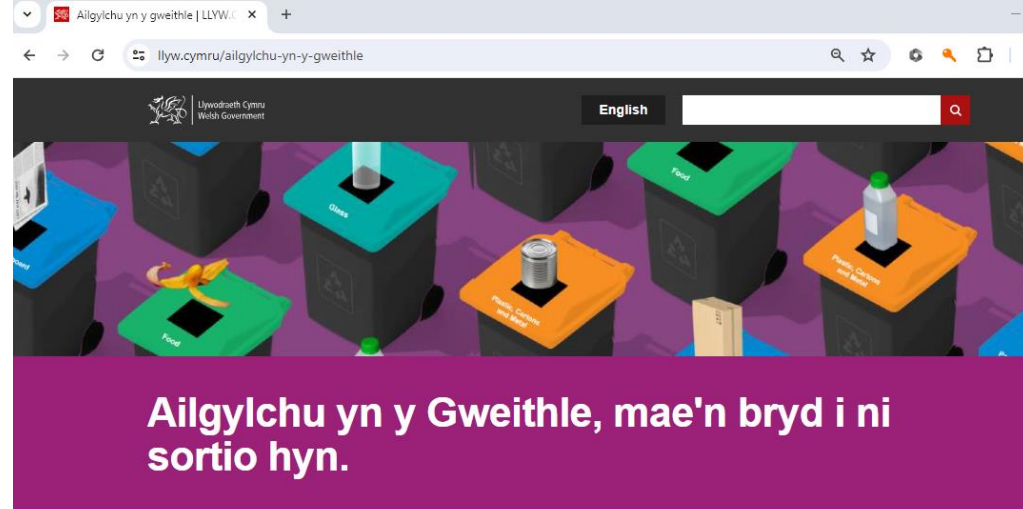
Ailgylchu yn y gweithle | LLYW.C

llyw.cymru/ailgylchu-yn-y-gweithle

Llywodraeth Cymru
Welsh Government

English

Glass

Food

Food

Plastic, Cartons and Metal

Plastic, Cartons and Metal

Ailgylchu yn y Gweithle, mae'n bryd i ni sortio hyn.